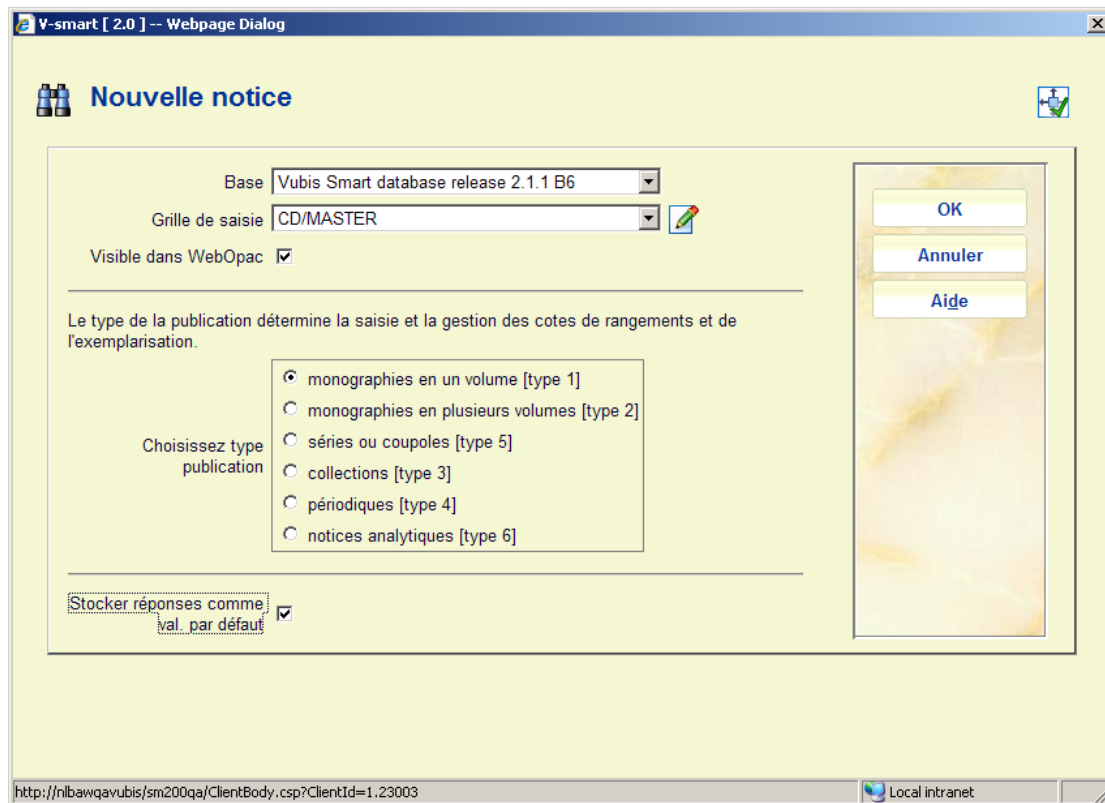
V-smart [ 2.0 ] -- Webpage Dialog

Nouvelle notice

Base Vubis Smart database release 2.1.1 B6

Grille de saisie CD/MASTER

Visible dans WebOpac

OK

Annuler

Aide

Le type de la publication détermine la saisie et la gestion des cotes de rangements et de l'exemplarisation.

Choisissez type publication

monographies en un volume [type 1]

monographies en plusieurs volumes [type 2]

séries ou coupoles [type 5]

collections [type 3]

périodiques [type 4]

notices analytiques [type 6]

Stocker réponses comme val. par défaut

http://nlbawqavubis/sm200qa/ClientBody.csp?ClientId=1.23003

Local intranet